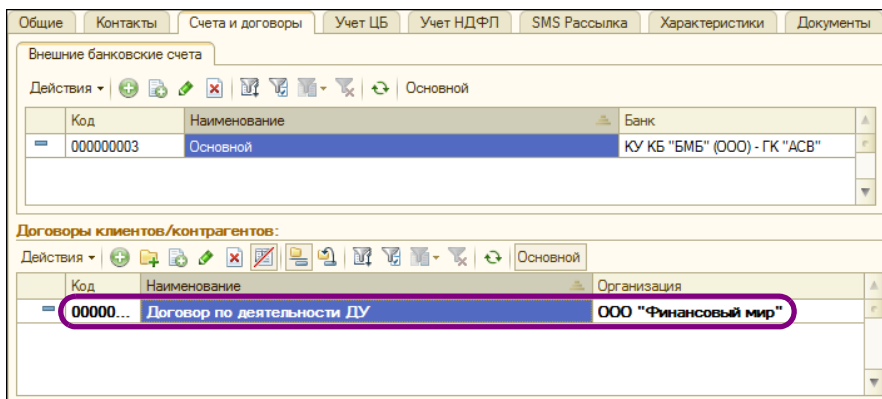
Общие | Контакты | Счета и договоры | Учет ЦБ | Учет НДФЛ | SMS Рассылка | Характеристики | Документы

Внешние банковские счета

Действия ▾ Основной

| | Код | Наименование | Банк |
|---|---|---|---|
| | 000000003 | Основной | КУ КБ "БМБ" (ООО) - ГК "АСВ" |

Договоры клиентов/контрагентов:

Действия ▾ Основной

| | Код | Наименование | Организация |
|---|---|---|---|
| | 00000... | Договор по деятельности ДУ | ООО "Финансовый мир" |